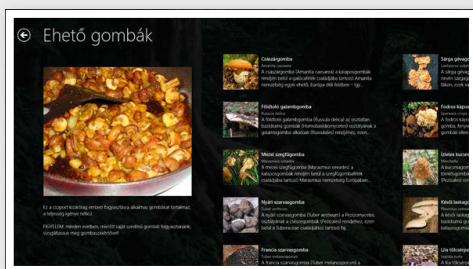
Ehető gombák

Ez a csoport kizárólag emberi fogyasztásra alkalmas gombákat tartalmaz, a felsorolás teljesen nélkül.

FIGYELEM: minden esetben, csak saját szedésű gombát fogyasszanak, vizsgáltassa meg gombaszakértővel!

Császárgomba
Amanita caesarea
A császárgomba (Amanita caesarea) a kalaposgombák rendjén belül a galócafélék családjába tartozó Amanita nemzetség egyik ehető, Európa-szerte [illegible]

Földtoló galambgomba
Russula delica
A földtoló galambgomba (Russula delica) az ízletes galambgomba gombák (Homobasidiomycetes) osztályának a galambgombafélék családjába tartozó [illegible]

Mezei szegfűgomba
Marasmius oreades
A mezei szegfűgomba (Marasmius oreades) a kalaposgombák rendjén belül a szegfűgombafélék családjába tartozó Marasmius nemzetség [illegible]

Nyári szarvasgomba
Tuber aestivum
A nyári szarvasgomba (Tuber aestivum) a Pezizomycetes osztályának a szarvasgombafélék (Pezizales) rendjének, ezen belül a tuberaceae családjába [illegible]

Francia szarvasgomba
Tuber melanosporum

Sárga gévagomba
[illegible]

Fodros kápo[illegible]
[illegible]

Ízletes kucsm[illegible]
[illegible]

Kövér kalapo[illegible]
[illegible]

Lila tölcsérgo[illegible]
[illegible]